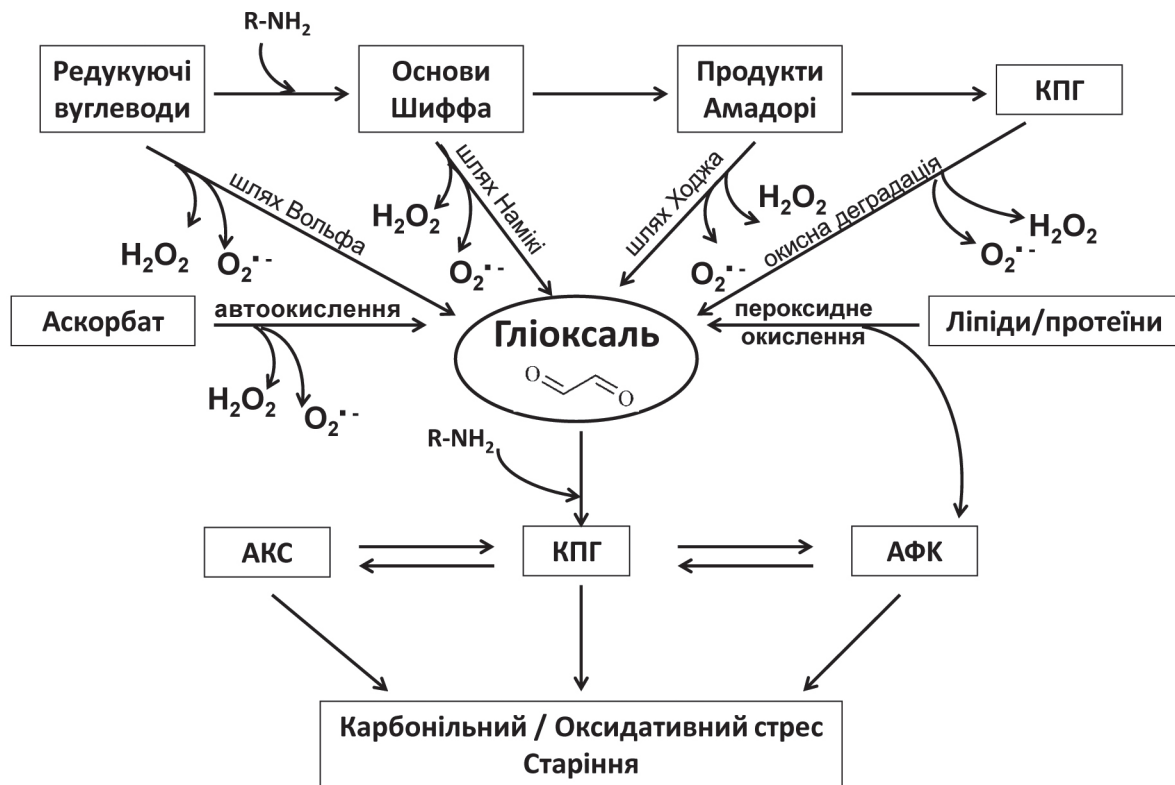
R-NH$_2$

Редукуючі вуглеводи

Основи Шиффа

Продукти Амадорі

КПГ

шлях Вольфа

шлях Наміки

шлях Ходжа

окисна деградація

$H_2O_2$

$O_2^{\cdot -}$

$H_2O_2$

$O_2^{\cdot -}$

$H_2O_2$

$O_2^{\cdot -}$

$H_2O_2$

$O_2^{\cdot -}$

Аскорбат

автоокислення

Гліоксаль

O

O

пероксидне окислення

Ліпіди/протеїни

$H_2O_2$

$O_2^{\cdot -}$

R-NH$_2$

АКС

КПГ

АФК

Карбонільний / Оксидативний стрес
Старіння